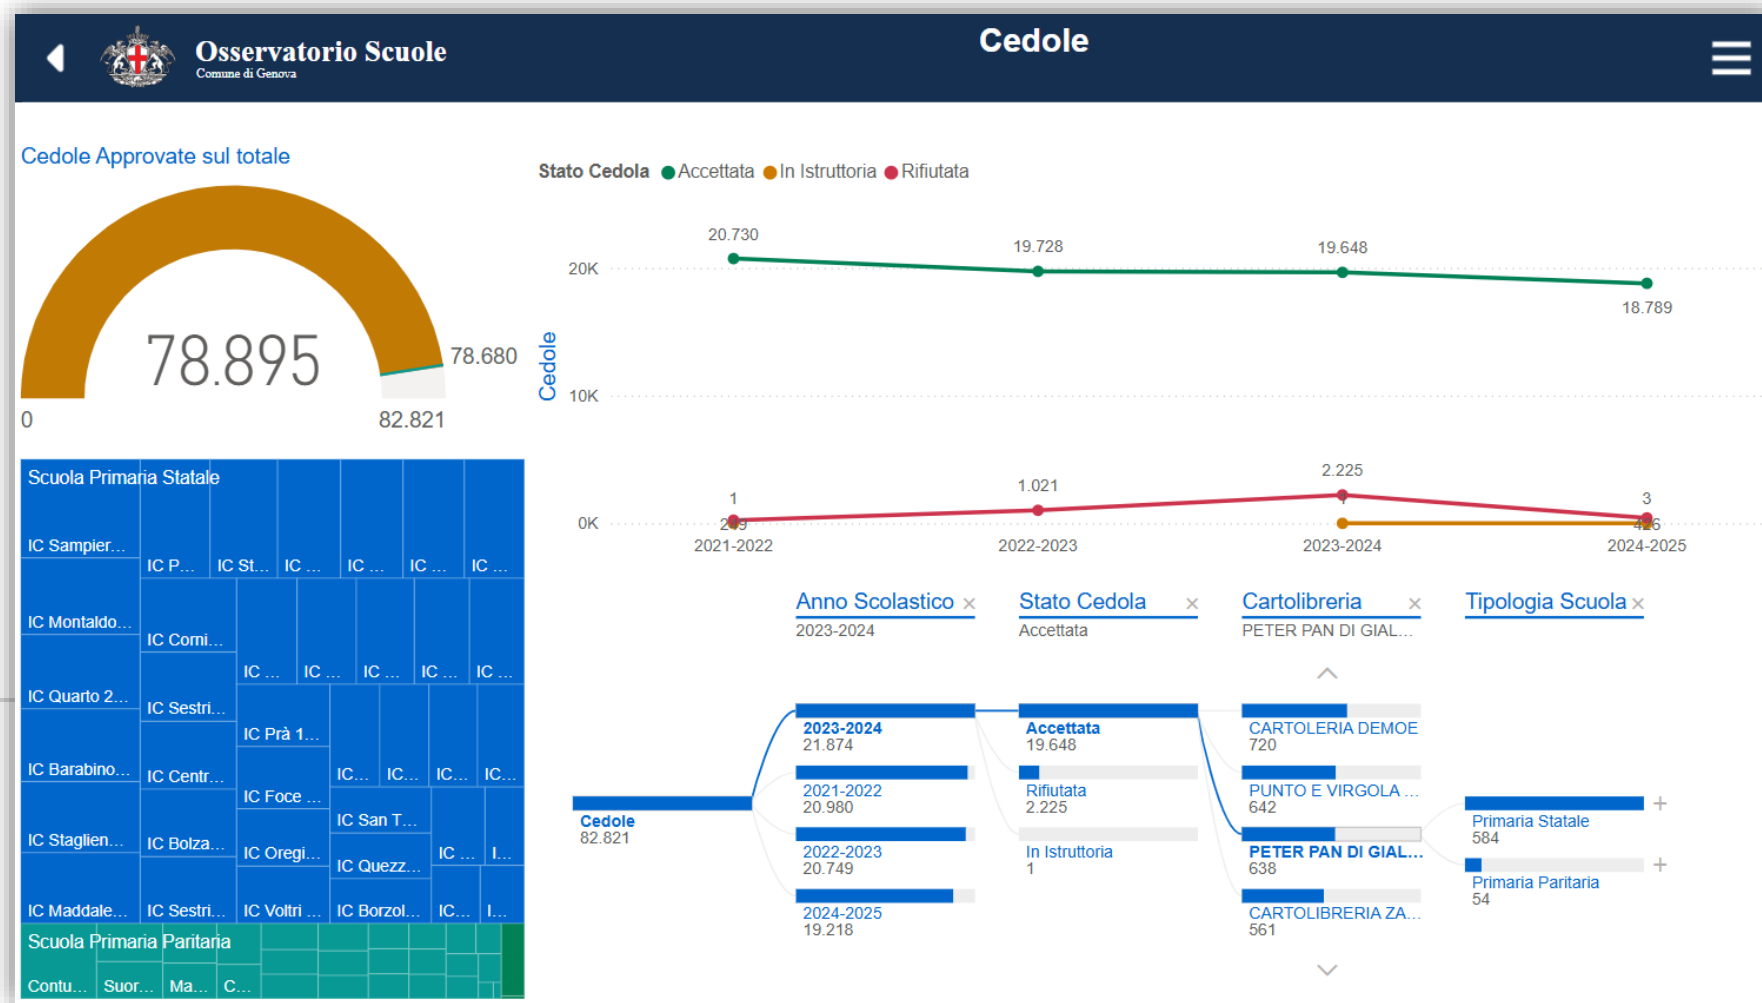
Osservatorio Scuole
Comune di Genova

Cedole

Cedole Approvate sul totale

78.895

78.680

0

82.821

Stato Cedola Accettata In Istruttoria Rifiutata

20K
10K
0K
Cedole

20.730
19.728
19.648
18.789
1
1.021
2.225
3
249
426

2021-2022
2022-2023
2023-2024
2024-2025

Scuola Primaria Statale
IC Sampier...
IC P...
IC St...
IC ...
IC ...
IC ...
IC ...
IC Montaldo...
IC Corni...
IC Quarto 2...
IC ...
IC ...
IC ...
IC ...
IC ...
IC Sestri...
IC Prà 1...
IC Barabino...
IC Centr...
IC...
IC...
IC...
IC...
IC Foce ...
IC San T...
IC Staglien...
IC Bolza...
IC Oregi...
IC ...
I...
IC Quezz...
IC Maddale...
IC Sestri...
IC Voltri ...
IC Borzol...
IC...
I...
Scuola Primaria Paritaria
Contu...
Suor...
Ma...
C...

Anno Scolastico
2023-2024
Stato Cedola
Accettata
Cartolibreria
PETER PAN DI GIAL...
Tipologia Scuola

Cedole
82.821

2023-2024
21.874
2021-2022
20.980
2022-2023
20.749
2024-2025
19.218

Accettata
19.648
Rifiutata
2.225
In Istruttoria
1

CARTOLERIA DEMOE
720
PUNTO E VIRGOLA ...
642
PETER PAN DI GIAL...
638
CARTOLIBRERIA ZA...
561

Primaria Statale
584
Primaria Paritaria
54